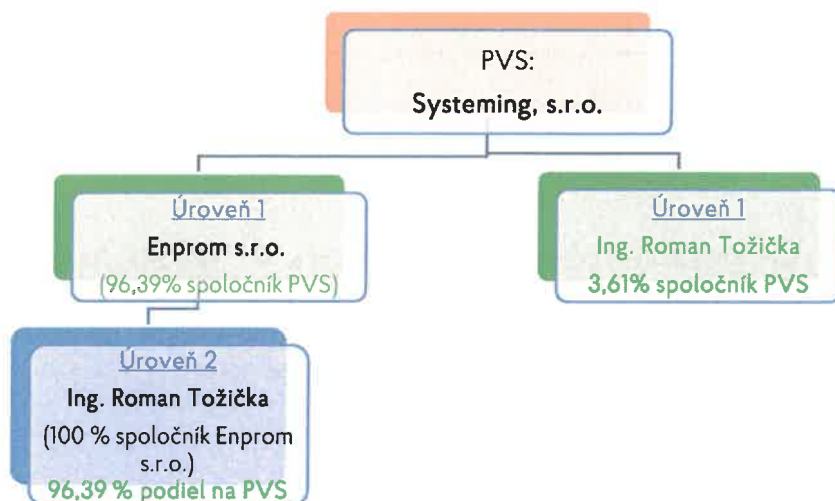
PVS:
Systeming, s.r.o.

Úroveň 1
Enprom s.r.o.
(96,39% spoločník PVS)

Úroveň 1
Ing. Roman Tožička
3,61% spoločník PVS

Úroveň 2
Ing. Roman Tožička
(100 % spoločník Enprom s.r.o.)
96,39 % podiel na PVS